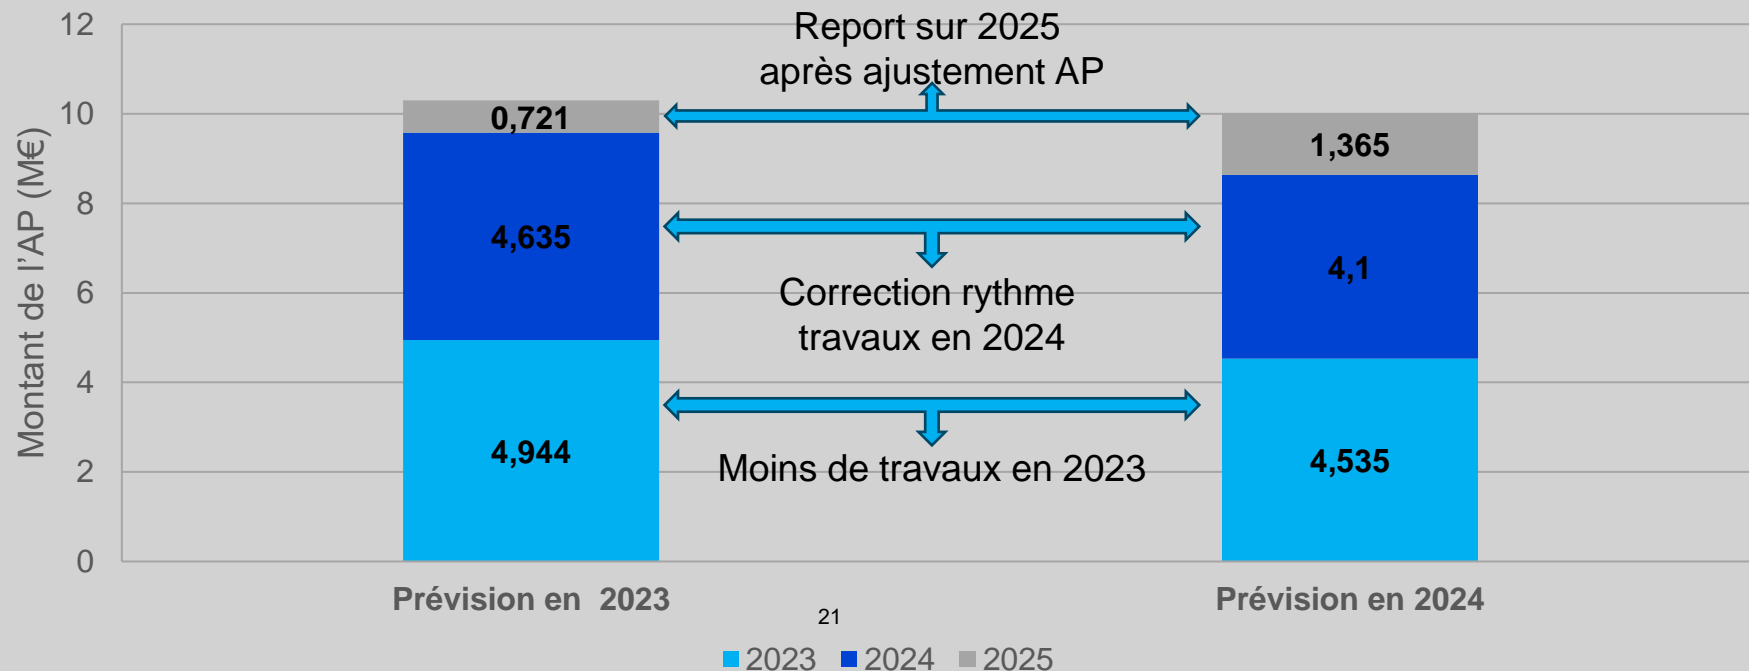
12
10
8
6
4
2
0

Montant de l'AP (M€)

Report sur 2025
après ajustement AP

Correction rythme
travaux en 2024

Moins de travaux en 2023

0,721
4,635
4,944

1,365
4,1
4,535

Prévision en 2023

21

Prévision en 2024

2023 2024 2025